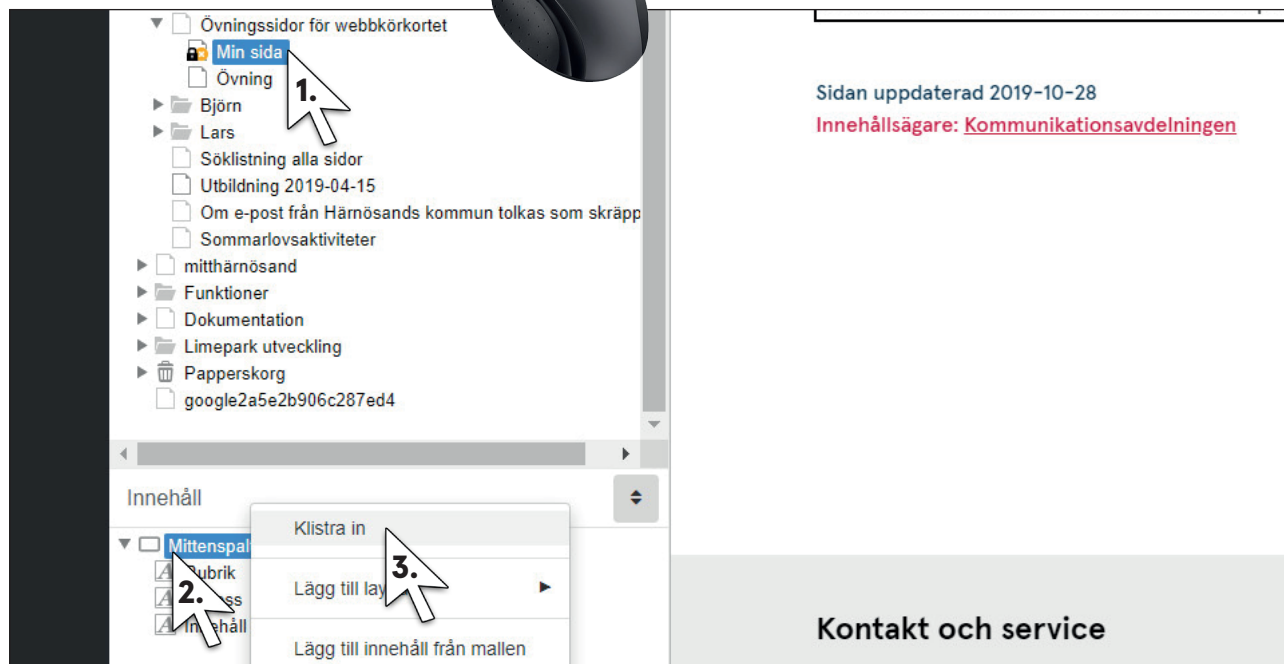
Övningssidor för webbkörkortet
Min sida
Övning
Björn
Lars
Söklistning alla sidor
Utbildning 2019-04-15
Om e-post från Härnösands kommun tolkas som skräpp
Sommarlovsaktiviteter
mitthärnösand
Funktioner
Dokumentation
Limepark utveckling
Papperskorg
google2a5e2b906c287ed4

1.

Innehåll

Mittenspal
Rubrik
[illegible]ss
In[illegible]håll

2.

Klistra in
Lägg till lay
Lägg till innehåll från mallen

3.

Sidan uppdaterad 2019-10-28
Innehållsägare: Kommunikationsavdelningen

Kontakt och service